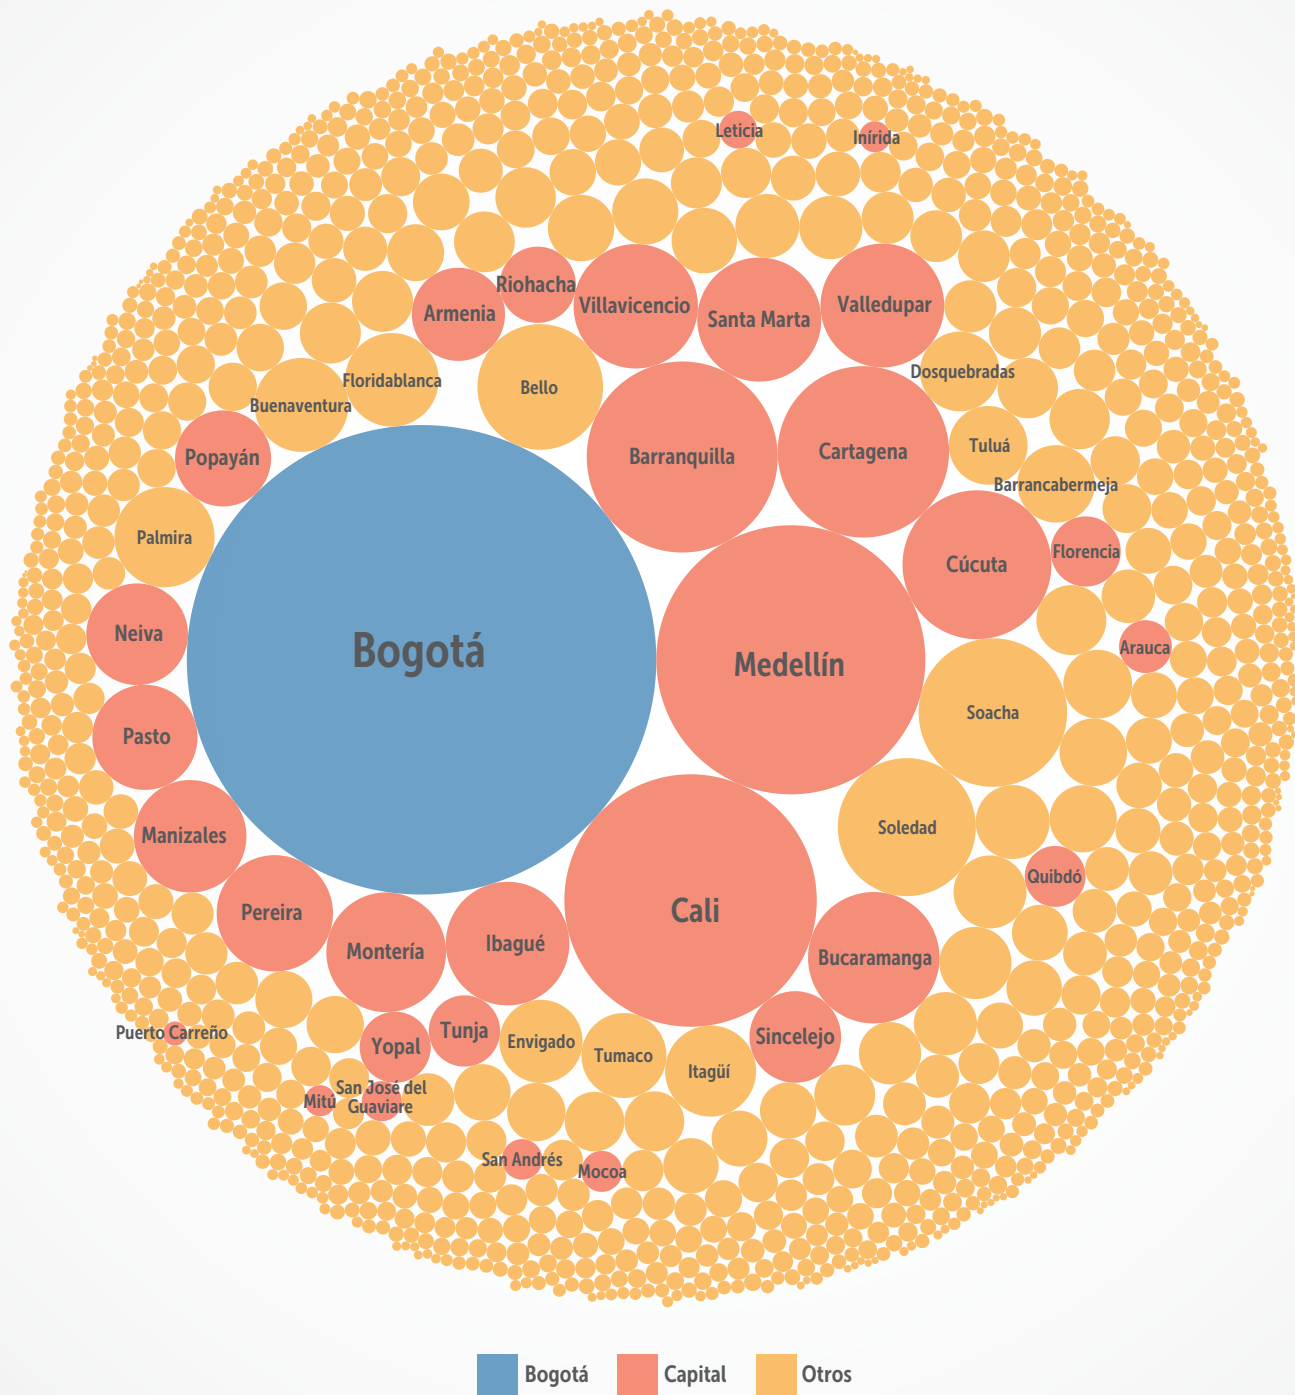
Leticia
Inírida
Riohacha
Armenia
Villavicencio
Santa Marta
Valledupar
Floridablanca
Bello
Dosquebradas
Buenaventura
Popayán
Barranquilla
Cartagena
Tuluá
Barrancabermeja
Palmira
Cúcuta
Florencia
Neiva
Bogotá
Medellín
Arauca
Soacha
Pasto
Manizales
Soledad
Quibdó
Pereira
Montería
Ibagué
Cali
Bucaramanga
Puerto Carreño
Yopal
Tunja
Envigado
Tumaco
Itagüí
Sincelejo
Mitú
San José del Guaviare
San Andrés
Mocoa

Bogotá
Capital
Otros